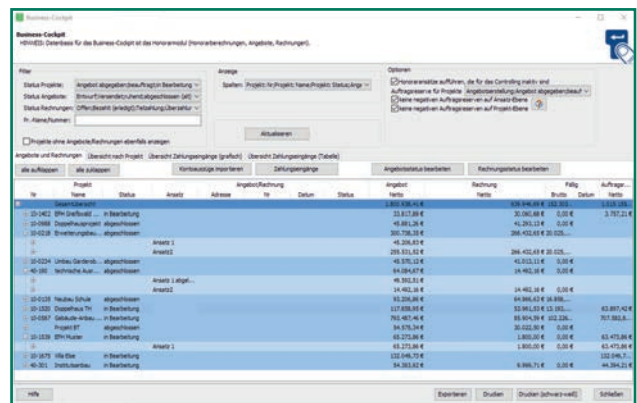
Business-Cockpit

Business-Cockpit
HINWEIS: Datenbasis für das Business-Cockpit ist das Honorarmodul (Honorarberechnungen, Angebote, Rechnungen).

Filter
Status Projekte: Angebot abgegeben;Beauftragt;in Bearbeitung
Status Angebote: Entwurf;Versendet;erteilt;abgeschlossen (alt)
Status Rechnungen: Offen;Bezahlt (erledigt);Teilzahlung;Überzahlur
Pr. Name/Nummer:
Projekte ohne Angebote/Rechnungen ebenfalls anzeigen

Anzeige
Spalten: Projekt.Nr;Projekt.Name;Projekt.Status;Ange

Aktualisieren

Optionen
Honoraransätze aufführen, die für das Controlling inaktiv sind
Auftragsreserve für Projekte: Angebotsbestellung;Angebot abgegeben;beauf
Keine negativen Auftragsreserven auf Ansatz-Ebene
Keine negativen Auftragsreserven auf Projekt-Ebene

Angebote und Rechnungen | Übersicht nach Projekt | Übersicht Zahlungseingänge (grafisch) | Übersicht Zahlungseingänge (Tabelle)

alle aufklappen | alle zuklappen | Kontoauszüge importieren | Zahlungseingänge | Angebotsstatus bearbeiten | Rechnungsstatus bearbeiten

| Projekt Nr | Name | Status | Angebot/Rechnung Ansatz | Adresse | Nr | Datum | Status | Angebot Netto | Rechnung Netto | Fällig Brutto | Datum | Auftrager... Netto |
|---|---|---|---|---|---|---|---|---|---|---|---|---|
| | Gesamtübersicht | | | | | | | 1.800.438,41 € | 639.946,89 € | 152.353... | | 1.515.155... |
| 10-1402 | EFH Dreifbold ... | in Bearbeitung | | | | | | 33.817,89 € | 30.060,88 € | 0,00 € | | 3.757,21 € |
| 10-0988 | Doppelhausprojekt | abgeschlossen | | | | | | 45.881,26 € | 41.293,13 € | 0,00 € | | |
| 10-0218 | Erweiterungsbau ... | in Bearbeitung | | | | | | 300.738,38 € | 266.432,63 € | 20.025,... | | |
| | | | Ansatz 1 | | | | | 45.206,83 € | | | | |
| | | | Ansatz2 | | | | | 255.531,52 € | 266.432,63 € | 20.025,... | | |
| 10-0234 | Umbau Gardenob... | abgeschlossen | | | | | | 45.570,12 € | 41.013,11 € | 0,00 € | | |
| 40-180 | technische Ausr... | abgeschlossen | | | | | | 64.084,67 € | 14.482,16 € | 0,00 € | | |
| | | | Ansatz 1 abgel... | | | | | 49.302,51 € | | | | |
| | | | Ansatz2 | | | | | 14.482,16 € | 14.482,16 € | 0,00 € | | |
| 10-0135 | Neubau Schule | in Bearbeitung | | | | | | 93.208,86 € | 64.866,62 € | 16.858,... | | |
| 10-1520 | Doppelhaus TH | in Bearbeitung | | | | | | 117.859,93 € | 53.961,53 € | 13.181,... | | 63.897,42 € |
| 10-0567 | Gebäude-Anbau... | in Bearbeitung | | | | | | 792.487,46 € | 85.904,59 € | 102.226,... | | 707.582,8... |
| | Projekt BT | abgeschlossen | | | | | | 34.575,34 € | 30.032,00 € | 0,00 € | | |
| 10-1539 | EFH Muster | in Bearbeitung | | | | | | 65.273,86 € | 1.800,00 € | 0,00 € | | 63.473,86 € |
| | | | Ansatz 1 | | | | | 65.273,86 € | 1.800,00 € | 0,00 € | | 63.473,86 € |
| 10-1675 | Villa Elbe | in Bearbeitung | | | | | | 132.546,73 € | | | | 132.546,7... |
| 40-301 | Institutsanbau | in Bearbeitung | | | | | | 54.363,92 € | 6.999,71 € | 0,00 € | | 44.364,21 € |

Hilfe | Exportieren | Drucken | Drucken (schwarz-weiß) | Schließen